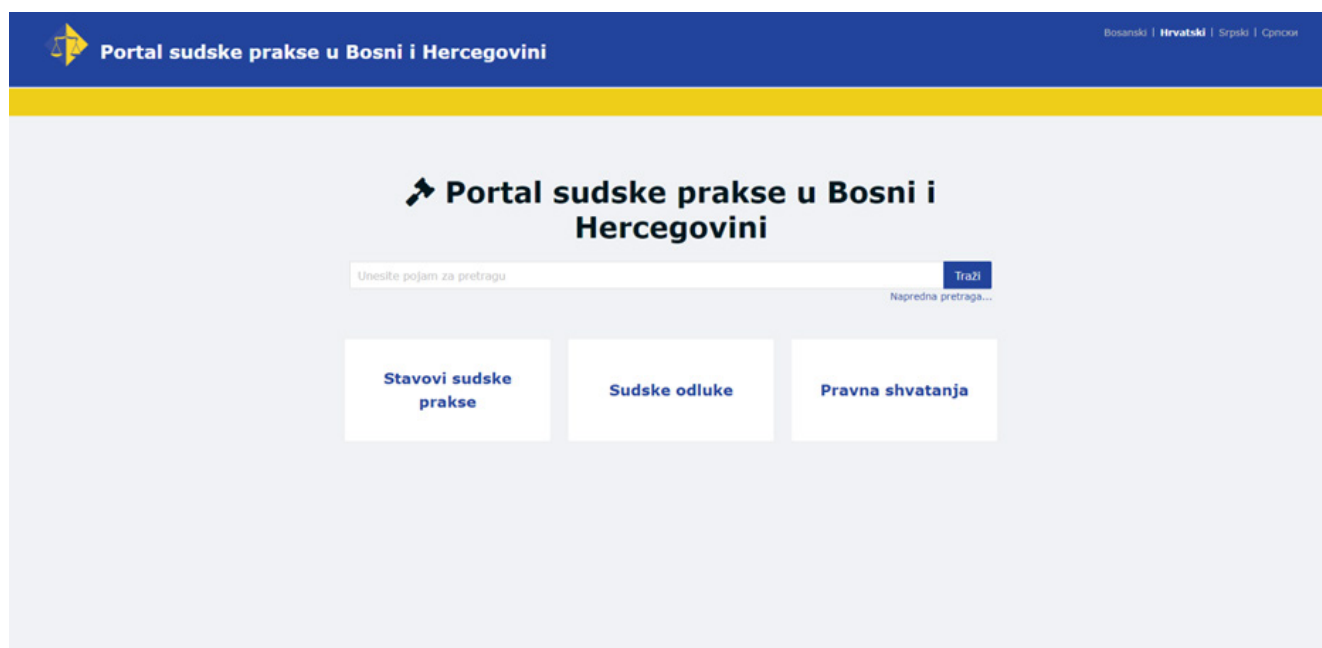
Portal sudske prakse u Bosni i Hercegovini

Bosanski | Hrvatski | Srpski | Српски

Portal sudske prakse u Bosni i Hercegovini

Unesite pojam za pretragu

Traži

Napredna pretraga...

Stavovi sudske prakse

Sudske odluke

Pravna shvatanja